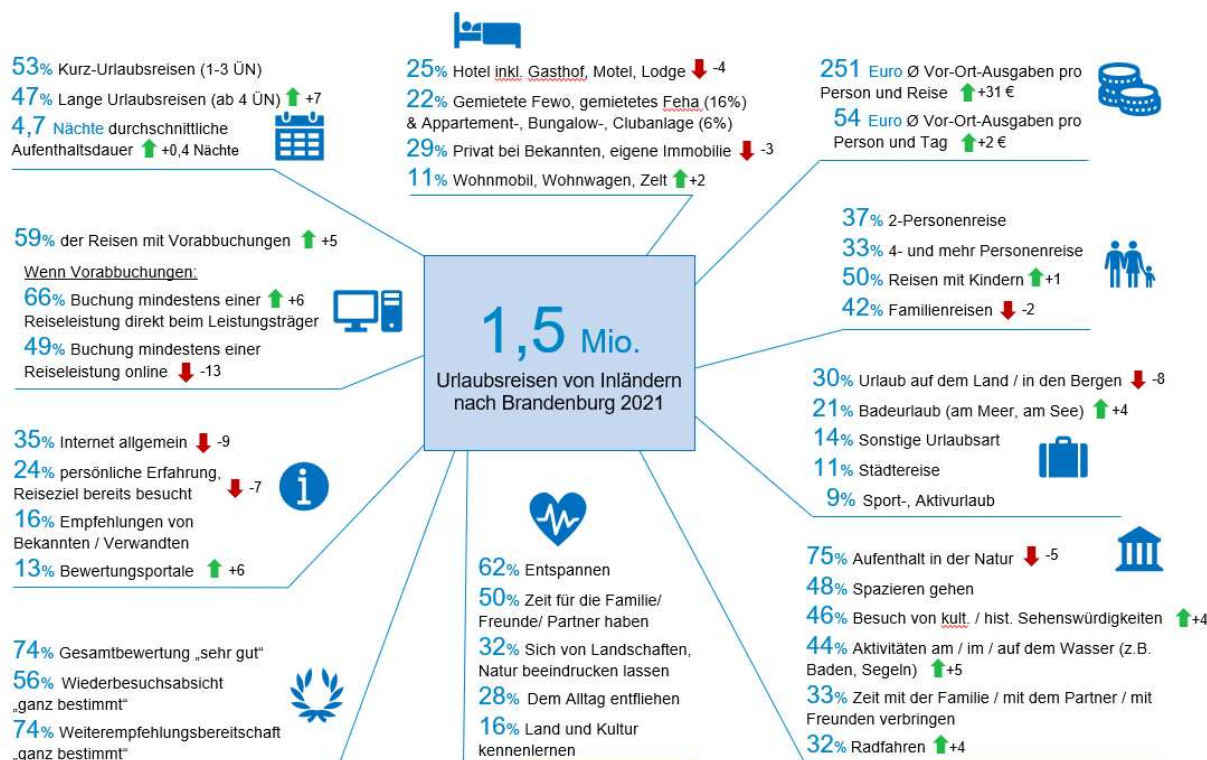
53% Kurz-Urlaubsreisen (1-3 ÜN)
47% Lange Urlaubsreisen (ab 4 ÜN) +7
4,7 Nächte durchschnittliche Aufenthaltsdauer +0,4 Nächte

25% Hotel inkl. Gasthof, Motel, Lodge -4
22% Gemietete Fewo, gemietetes Feha (16%) & Appartement-, Bungalow-, Clubanlage (6%)
29% Privat bei Bekannten, eigene Immobilie -3
11% Wohnmobil, Wohnwagen, Zelt +2

251 Euro Ø Vor-Ort-Ausgaben pro Person und Reise +31 €
54 Euro Ø Vor-Ort-Ausgaben pro Person und Tag +2 €

59% der Reisen mit Vorabbuchungen +5
Wenn Vorabbuchungen:
66% Buchung mindestens einer +6 Reiseleistung direkt beim Leistungsträger
49% Buchung mindestens einer Reiseleistung online -13

1,5 Mio.
Urlaubsreisen von Inländern nach Brandenburg 2021

37% 2-Personenreise
33% 4- und mehr Personenreise
50% Reisen mit Kindern +1
42% Familienreisen -2

30% Urlaub auf dem Land / in den Bergen -8
21% Badeurlaub (am Meer, am See) +4
14% Sonstige Urlaubsart
11% Städtereise
9% Sport-, Aktivurlaub

35% Internet allgemein -9
24% persönliche Erfahrung, Reiseziel bereits besucht -7
16% Empfehlungen von Bekannten / Verwandten
13% Bewertungsportale +6

62% Entspannen
50% Zeit für die Familie/ Freunde/ Partner haben
32% Sich von Landschaften, Natur beeindrucken lassen
28% Dem Alltag entfliehen
16% Land und Kultur kennenlernen

75% Aufenthalt in der Natur -5
48% Spazieren gehen
46% Besuch von kult. / hist. Sehenswürdigkeiten +4
44% Aktivitäten am / im / auf dem Wasser (z.B. Baden, Segeln) +5
33% Zeit mit der Familie / mit dem Partner / mit Freunden verbringen
32% Radfahren +4

74% Gesamtbewertung „sehr gut"
56% Wiederbesuchsabsicht „ganz bestimmt"
74% Weiterempfehlungsbereitschaft „ganz bestimmt"